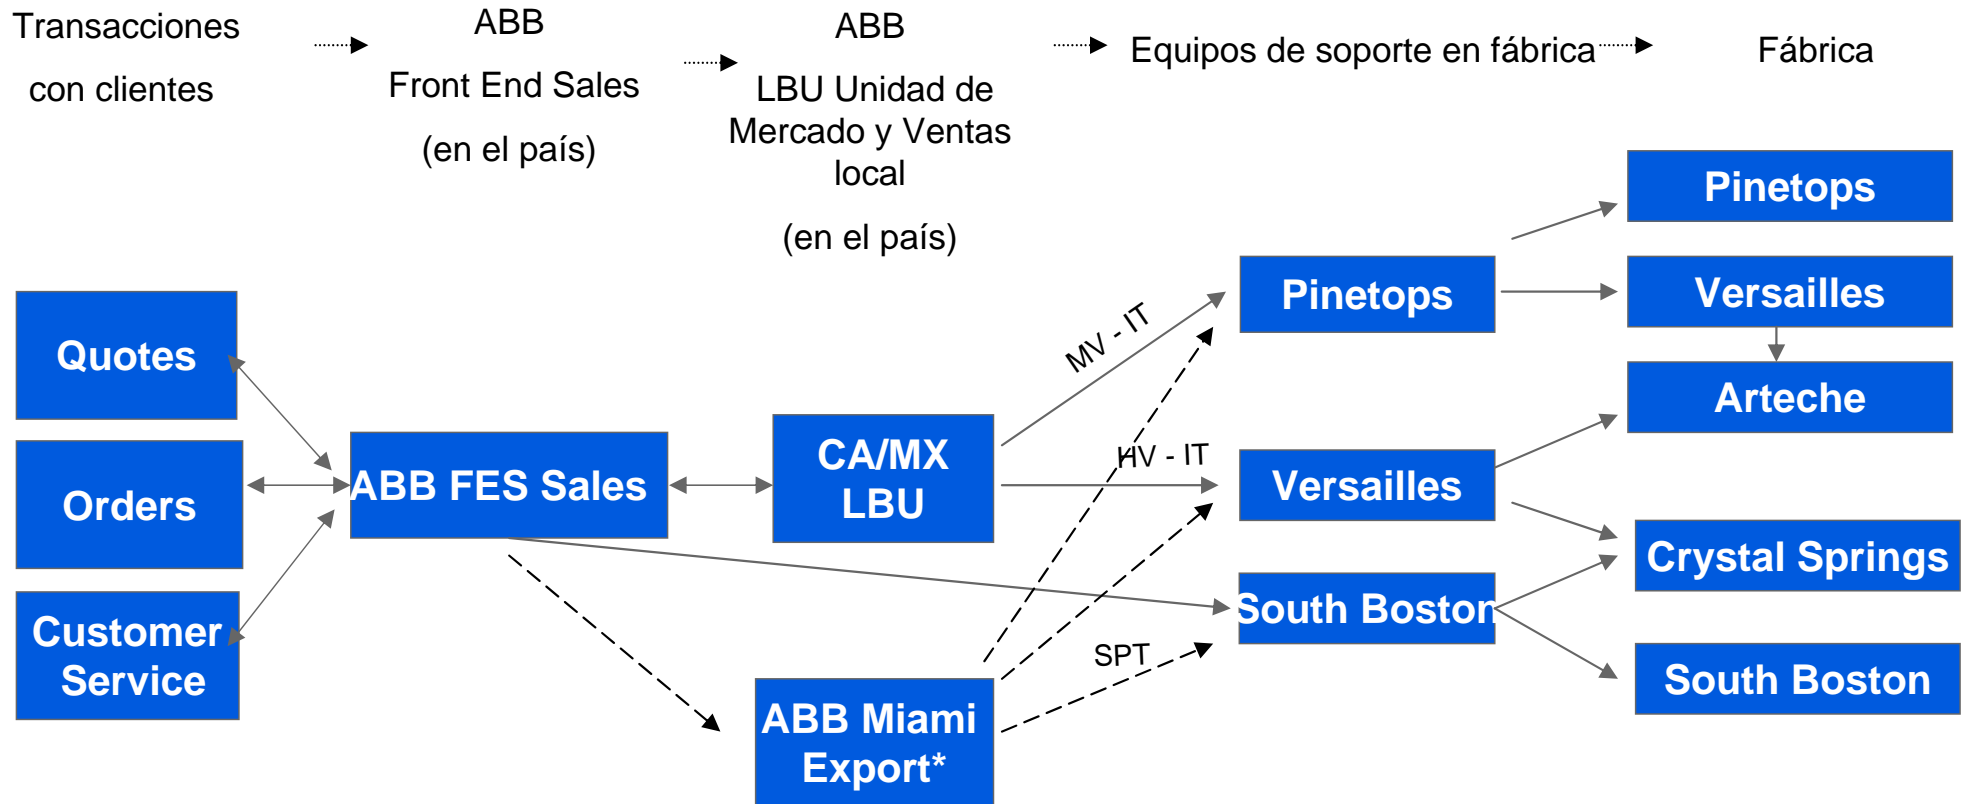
Transacciones
con clientes

ABB
Front End Sales
(en el país)

ABB
LBU Unidad de Mercado y Ventas local
(en el país)

Equipos de soporte en fábrica

Fábrica

Quotes

Orders

Customer Service

ABB FES Sales

CA/MX LBU

ABB Miami Export*

MV - IT

HV - IT

SPT

Pinetops

Versailles

South Boston

Pinetops

Versailles

Arteche

Crystal Springs

South Boston